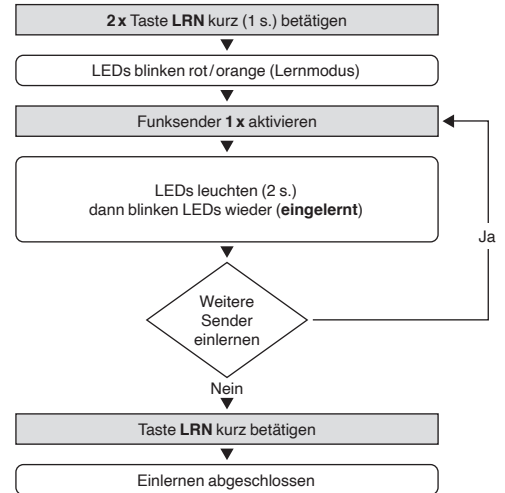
2 x Taste LRN kurz (1 s.) betätigen

LEDs blinken rot / orange (Lernmodus)

Funksender 1 x aktivieren

LEDs leuchten (2 s.)
dann blinken LEDs wieder (eingelernt)

Weitere Sender einlernen

Ja

Nein

Taste LRN kurz betätigen

Einlernen abgeschlossen